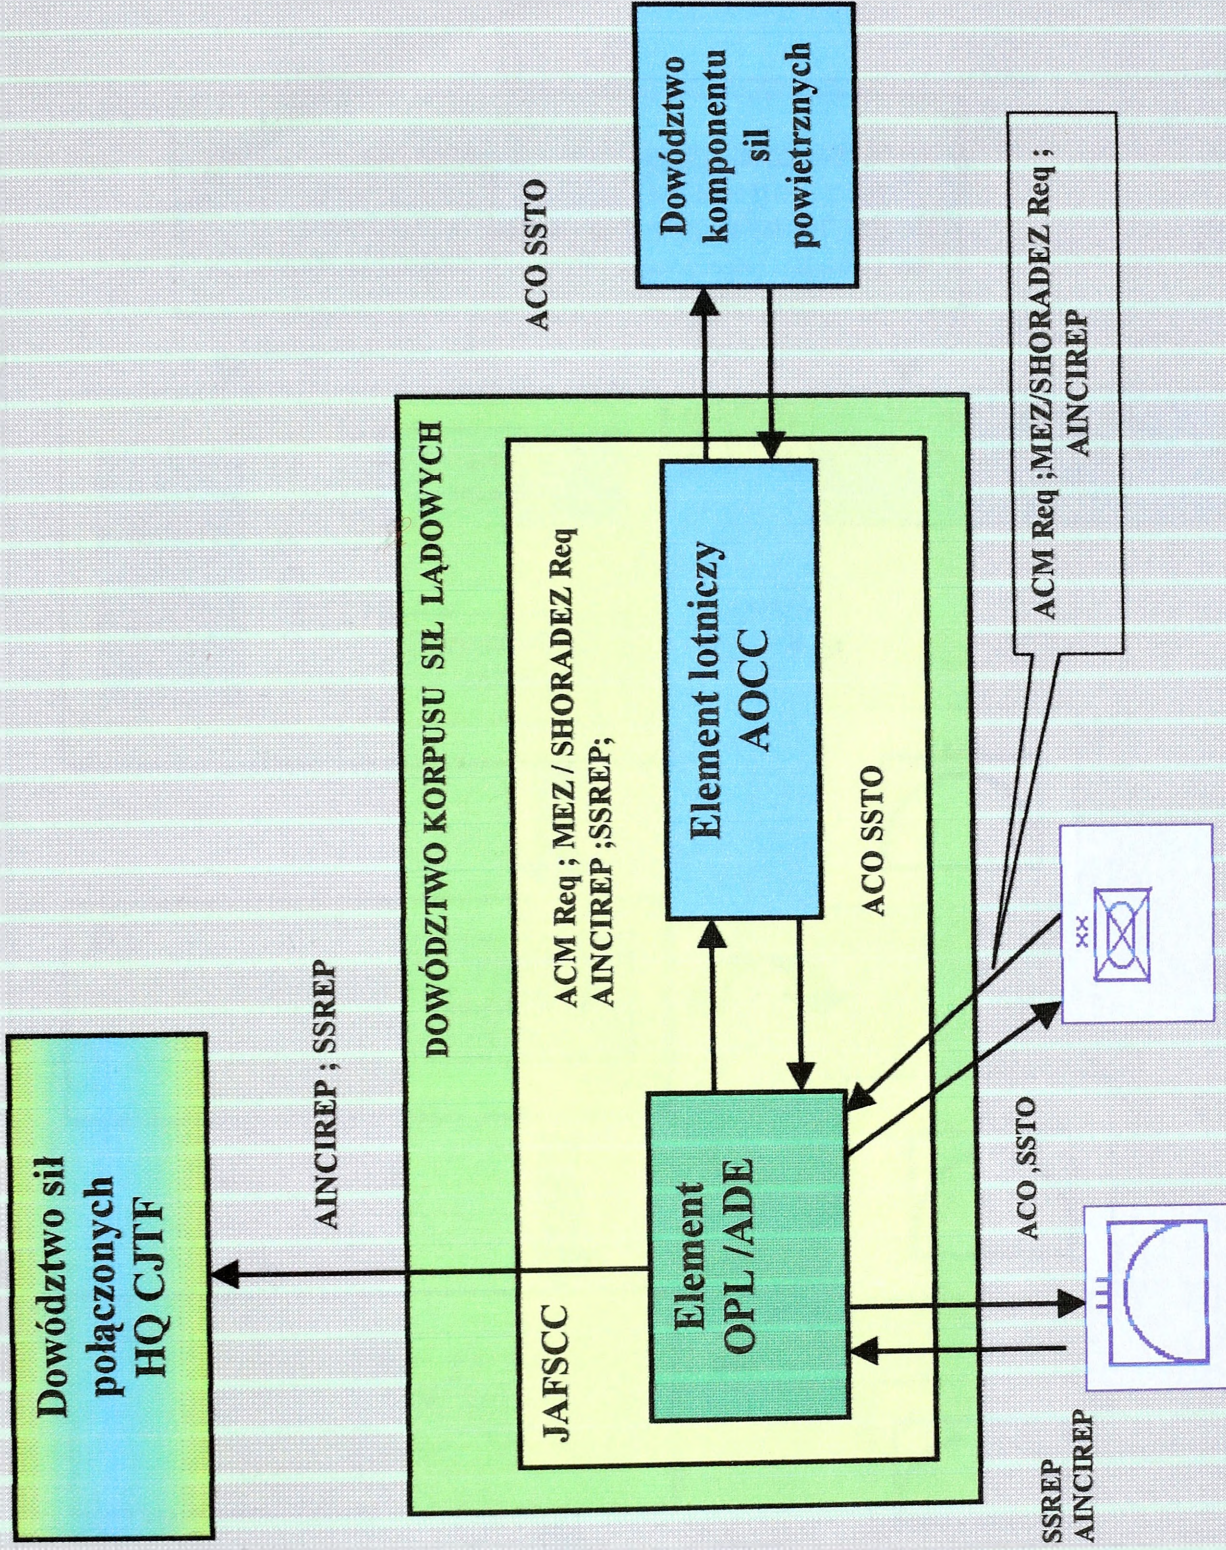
Dowództwo sił połączonych HQ CJTF

AINCIREP ; SSREP

DOWÓDZTWO KORPUSU SIŁ LĄDOWYCH

JAFSCC

Element OPL /ADE

ACM Req ; MEZ / SHORADEZ Req AINCIREP ;SSREP;

Element lotniczy AOCC

ACO SSTO

ACO SSTO

Dowództwo komponentu sił powietrznych

ACM Req ;MEZ/SHORADEZ Req ; AINCIREP

ACO ,SSTO

SSREP AINCIREP